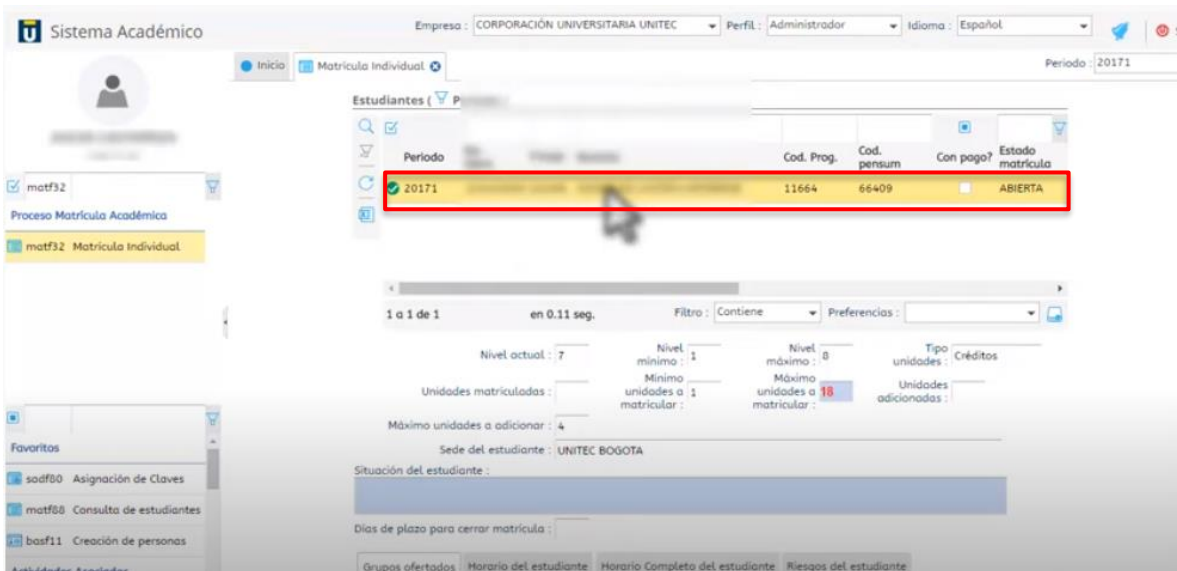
Sistema Académico

Empresa : CORPORACIÓN UNIVERSITARIA UNITEC Perfil : Administrador Idioma : Español

Inicio Matrícula Individual

Periodo : 20171

matf32

Proceso Matrícula Académica

matf32 Matrícula Individual

Favoritos

sodf80 Asignación de Claves

matf88 Consulta de estudiantes

basf11 Creación de personas

Estudiantes ( P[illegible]

| Periodo | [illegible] | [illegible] | Cod. Prog. | Cod. pensum | Con pago? | Estado matrícula |
|---|---|---|---|---|---|---|
| 20171 | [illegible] | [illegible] | 11664 | 66409 | | ABIERTA |

1 a 1 de 1 en 0.11 seg. Filtro : Contiene Preferencias :

Nivel actual : 7 Nivel mínimo : 1 Nivel máximo : 8 Tipo unidades : Créditos

Unidades matriculadas : Mínimo unidades a matricular : 1 Máximo unidades a matricular : 18 Unidades adicionadas :

Máximo unidades a adicionar : 4

Sede del estudiante : UNITEC BOGOTA

Situación del estudiante :

Días de plazo para cerrar matrícula :

Grupos ofertados Horario del estudiante Horario Completo del estudiante Riesgos del estudiante